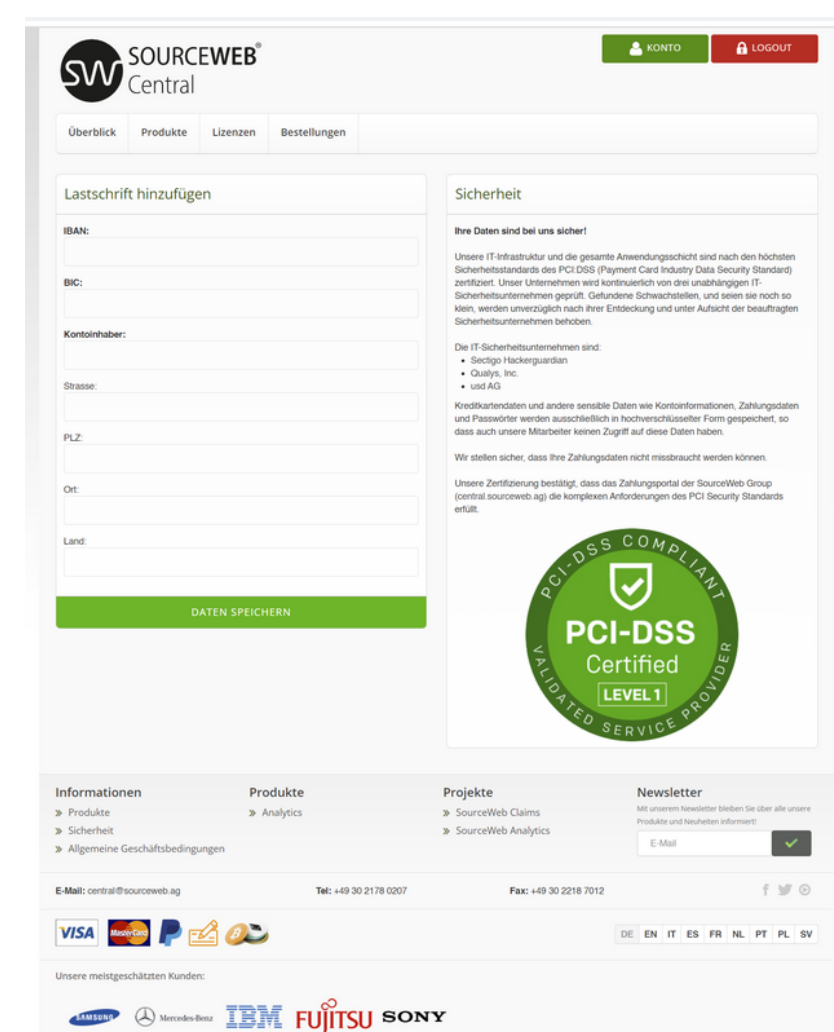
SW SOURCEWEB® Central

KONTO LOGOUT

Überblick | Produkte | Lizenzen | Bestellungen

Lastschrift hinzufügen

IBAN:

BIC:

Kontoinhaber:

Strasse:

PLZ:

Ort:

Land:

DATEN SPEICHERN

Sicherheit

Ihre Daten sind bei uns sicher!

Unsere IT-Infrastruktur und die gesamte Anwendungsschicht sind nach den höchsten Sicherheitsstandards des PCI:DSS (Payment Card Industry Data Security Standard) zertifiziert. Unser Unternehmen wird kontinuierlich von drei unabhängigen IT-Sicherheitsunternehmen geprüft. Gefundene Schwachstellen, und seien sie noch so klein, werden unverzüglich nach ihrer Entdeckung und unter Aufsicht der beauftragten Sicherheitsunternehmen behoben.

Die IT-Sicherheitsunternehmen sind:
- Sectigo Hackerguardian
- Qualys, Inc.
- usd AG

Kreditkartendaten und andere sensible Daten wie Kontoinformationen, Zahlungsdaten und Passwörter werden ausschließlich in hochverschlüsselter Form gespeichert, so dass auch unsere Mitarbeiter keinen Zugriff auf diese Daten haben.

Wir stellen sicher, dass Ihre Zahlungsdaten nicht missbraucht werden können.

Unsere Zertifizierung bestätigt, dass das Zahlungsportal der SourceWeb Group (central.sourceweb.ag) die komplexen Anforderungen des PCI Security Standards erfüllt.

PCI-DSS COMPLIANT
PCI-DSS
Certified
LEVEL 1
VALIDATED SERVICE PROVIDER

Informationen
» Produkte
» Sicherheit
» Allgemeine Geschäftsbedingungen

Produkte
» Analytics

Projekte
» SourceWeb Claims
» SourceWeb Analytics

Newsletter
Mit unserem Newsletter bleiben Sie über alle unsere Produkte und Neuheiten informiert!
E-Mail

E-Mail: central@sourceweb.ag
Tel: +49 30 2178 0207
Fax: +49 30 2218 7012

VISA MasterCard

DE EN IT ES FR NL PT PL SV

Unsere meistgeschätzten Kunden:

SAMSUNG Mercedes-Benz IBM FUJITSU SONY